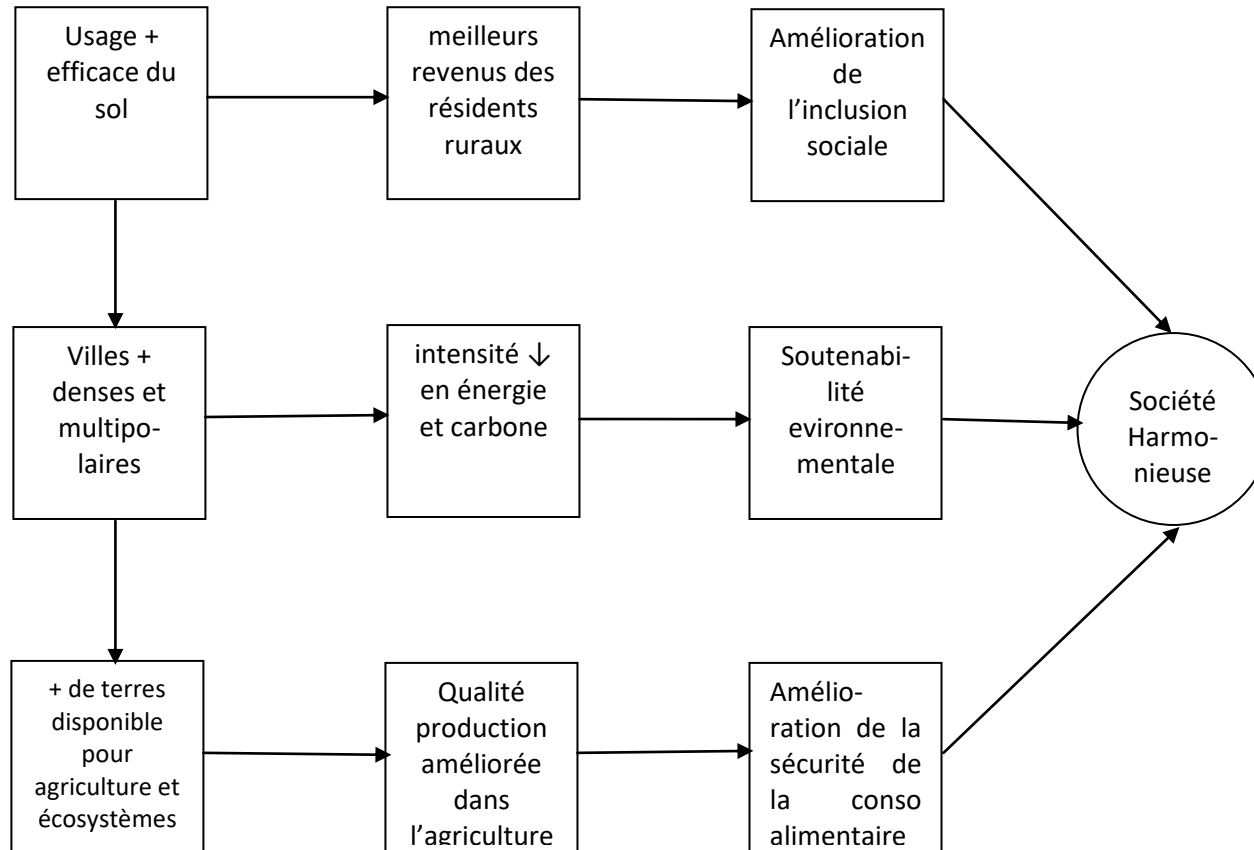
Usage + efficace du sol

meilleurs revenus des résidents ruraux

Amélioration de l'inclusion sociale

Villes + denses et multipolaires

intensité ↓ en énergie et carbone

Soutenabilité evironnementale

Société Harmonieuse

+ de terres disponible pour agriculture et écosystèmes

Qualité production améliorée dans l'agriculture

Amélioration de la sécurité de la conso alimentaire